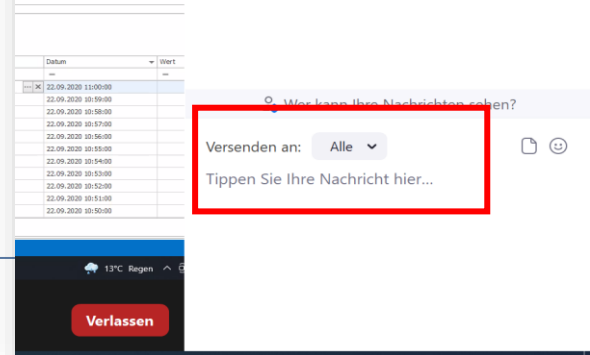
| | Datum | Wert |
|---|---|---|
| | = | = |
| ··· ✕ | 22.09.2020 11:00:00 | |
| | 22.09.2020 10:59:00 | |
| | 22.09.2020 10:58:00 | |
| | 22.09.2020 10:57:00 | |
| | 22.09.2020 10:56:00 | |
| | 22.09.2020 10:55:00 | |
| | 22.09.2020 10:54:00 | |
| | 22.09.2020 10:53:00 | |
| | 22.09.2020 10:52:00 | |
| | 22.09.2020 10:51:00 | |
| | 22.09.2020 10:50:00 | |

13°C Regen

Verlassen

Wer kann Ihre Nachrichten sehen?

Versenden an: Alle

Tippen Sie Ihre Nachricht hier...